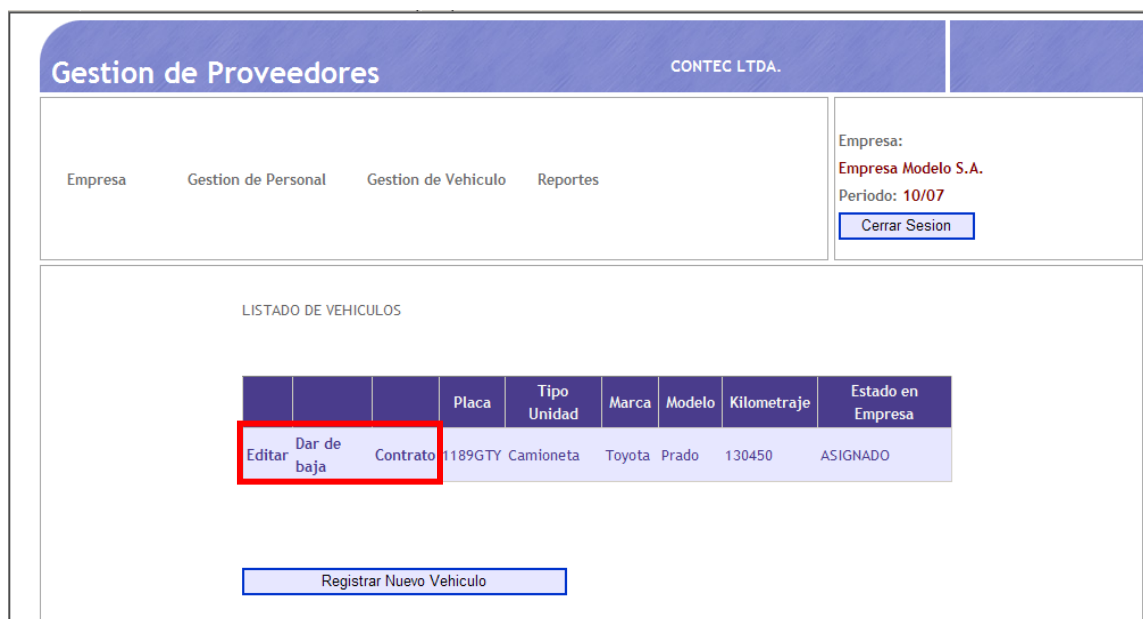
Gestion de Proveedores

CONTEC LTDA.

Empresa    Gestion de Personal    Gestion de Vehiculo    Reportes

Empresa:
Empresa Modelo S.A.
Periodo: 10/07
Cerrar Sesion

LISTADO DE VEHICULOS

| | | | Placa | Tipo Unidad | Marca | Modelo | Kilometraje | Estado en Empresa |
|---|---|---|---|---|---|---|---|---|
| Editar | Dar de baja | Contrato | 1189GTY | Camioneta | Toyota | Prado | 130450 | ASIGNADO |

Registrar Nuevo Vehiculo